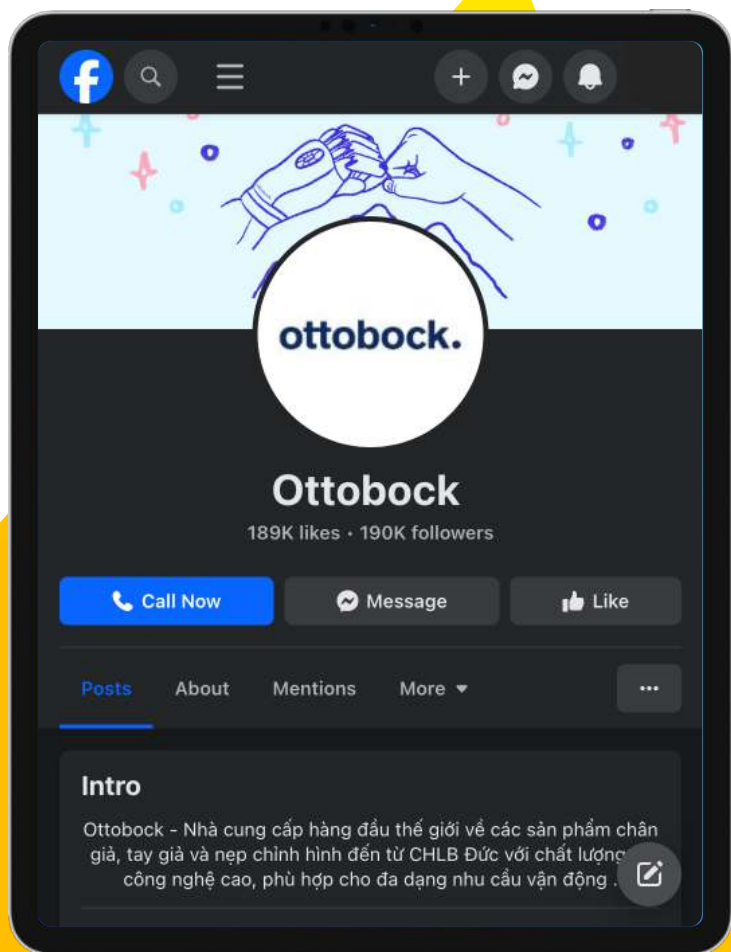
ottobock.

Ottobock

189K likes · 190K followers

Call Now

Message

Like

Posts

About

Mentions

More

...

Intro

Ottobock - Nhà cung cấp hàng đầu thế giới về các sản phẩm chân giả, tay giả và nẹp chỉnh hình đến từ CHLB Đức với chất lượng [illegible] công nghệ cao, phù hợp cho đa dạng nhu cầu vận động .